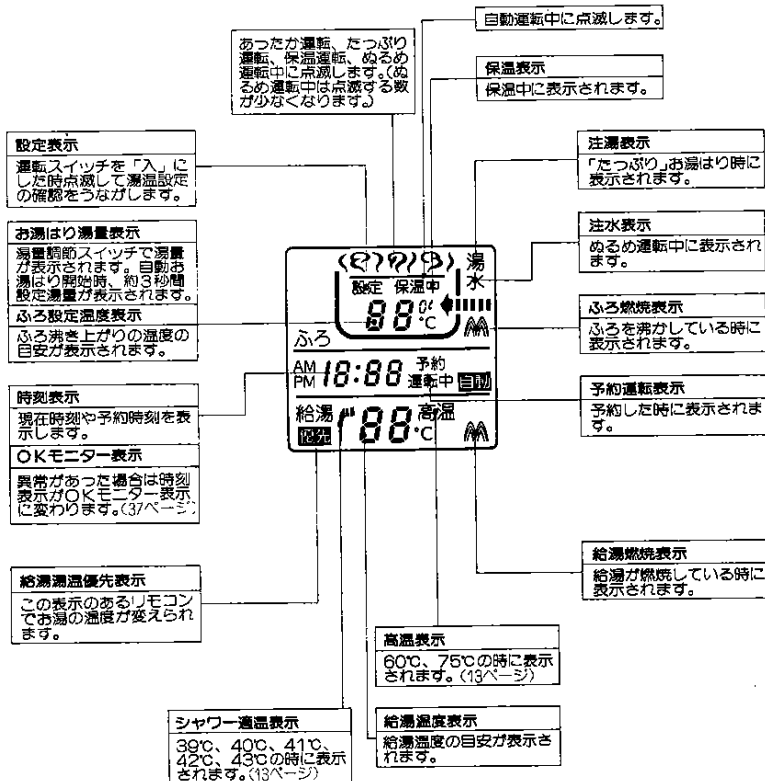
あったか運転、たっぷり運転、保温運転、ぬるめ運転中に点滅します。(ぬるめ運転中は点滅する数が少なくなります。)

自動運転中に点滅します。

保温表示
保温中に表示されます。

設定表示
運転スイッチを「入」にした時点滅して湯温設定の確認をうながします。

注湯表示
「たっぷり」お湯はり時に表示されます。

お湯はり湯量表示
湯量調節スイッチで湯量が表示されます。自動お湯はり開始時、約3秒間設定湯量が表示されます。

注水表示
ぬるめ運転中に表示されます。

ふろ設定温度表示
ふろ沸き上がりの温度の目安が表示されます。

ふろ燃焼表示
ふろを沸かしている時に表示されます。

湯
水
設定 保温中
88 ℓ ℃
ふろ
AM PM 18:88 予約 運転中 自動
給湯 優先 88 ℃ 高温

時刻表示
現在時刻や予約時刻を表示します。

予約運転表示
予約した時に表示されます。

OKモニター表示
異常があった場合は時刻表示がOKモニター表示に変わります。(37ページ)

給湯燃焼表示
給湯が燃焼している時に表示されます。

給湯湯温優先表示
この表示のあるリモコンでお湯の温度が変えられます。

高温表示
60℃、75℃の時に表示されます。(13ページ)

シャワー適温表示
39℃、40℃、41℃、42℃、43℃の時に表示されます。(13ページ)

給湯温度表示
給湯温度の目安が表示されます。